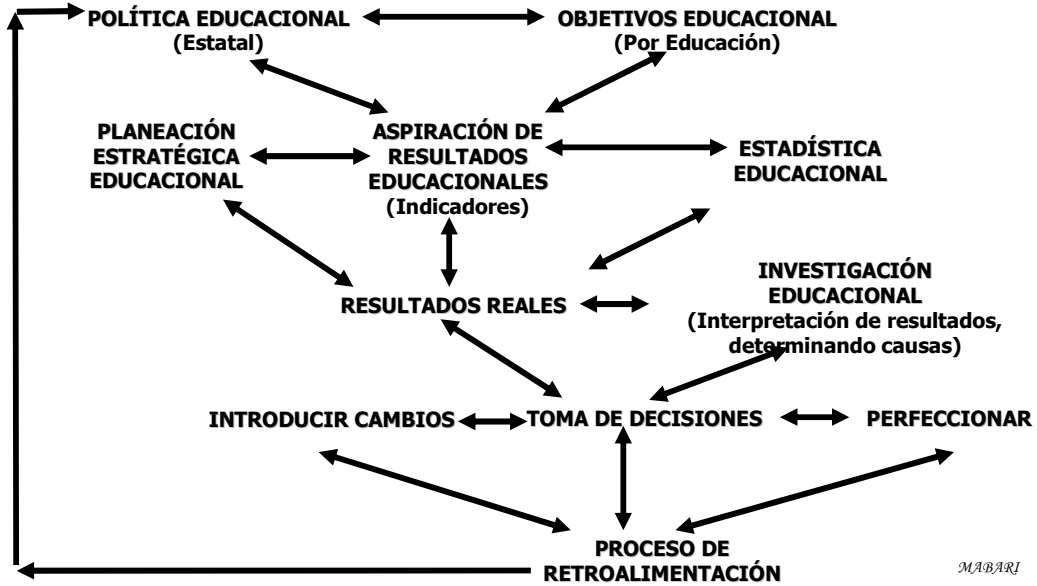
POLÍTICA EDUCACIONAL
(Estatal)

OBJETIVOS EDUCACIONAL
(Por Educación)

PLANEACIÓN ESTRATÉGICA EDUCACIONAL

ASPIRACIÓN DE RESULTADOS EDUCACIONALES
(Indicadores)

ESTADÍSTICA EDUCACIONAL

RESULTADOS REALES

INVESTIGACIÓN EDUCACIONAL
(Interpretación de resultados, determinando causas)

INTRODUCIR CAMBIOS

TOMA DE DECISIONES

PERFECCIONAR

PROCESO DE RETROALIMENTACIÓN

MABARI